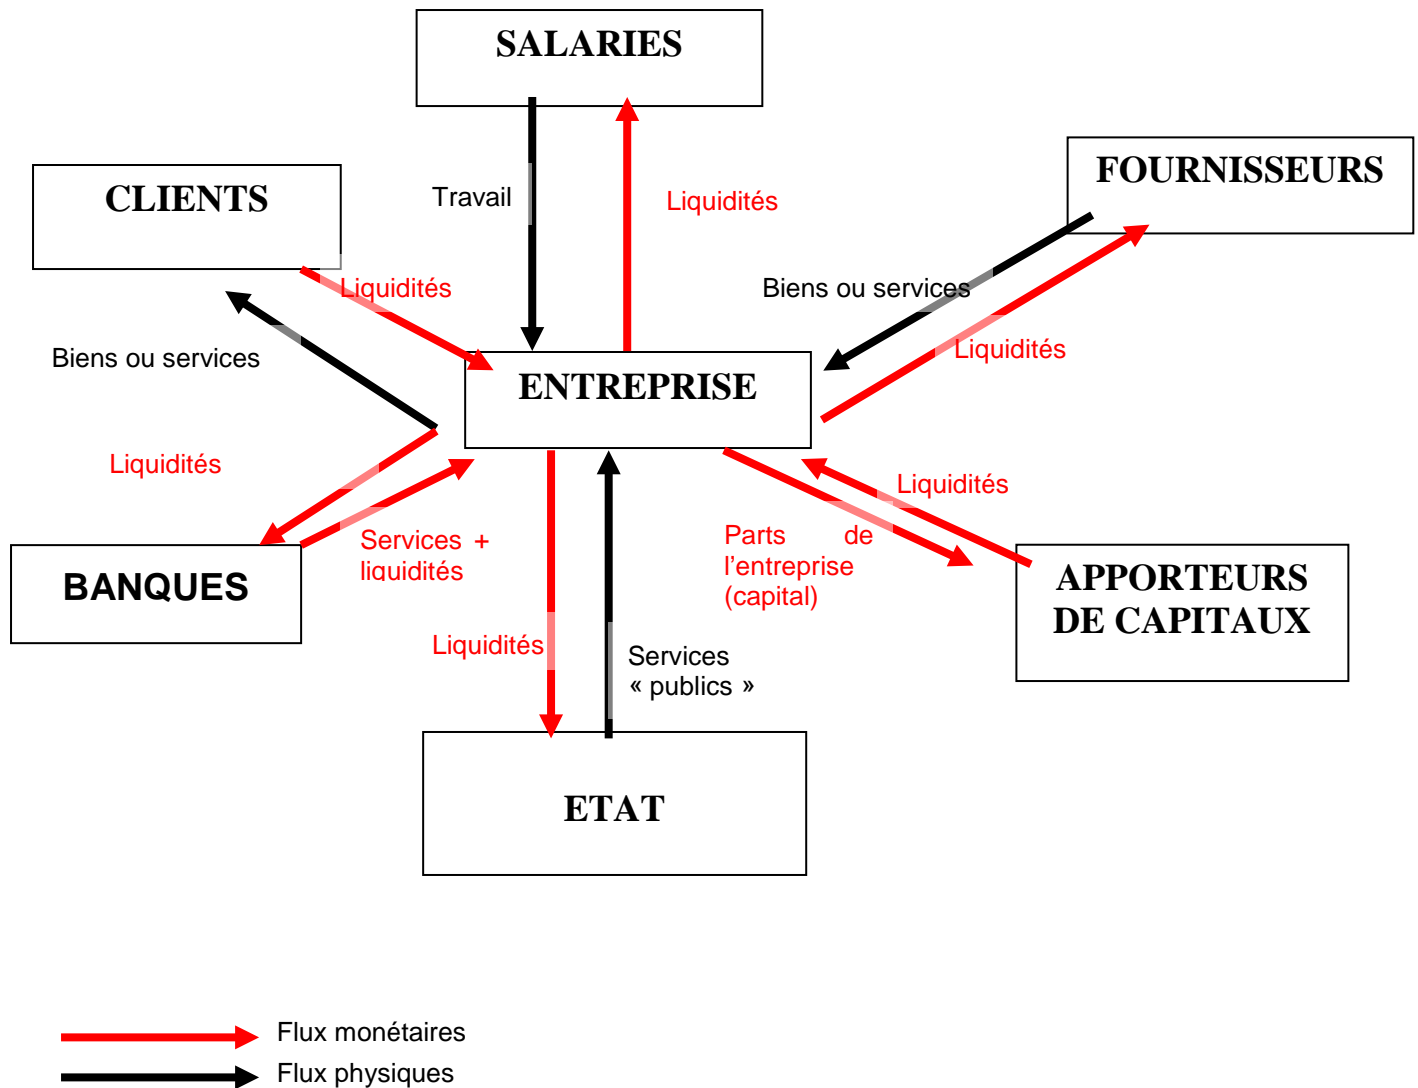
SALARIES

CLIENTS

Travail

Liquidités

FOURNISSEURS

Liquidités

Biens ou services

Biens ou services

Liquidités

ENTREPRISE

Liquidités

Liquidités

Services + liquidités

Parts de l'entreprise (capital)

APPORTEURS DE CAPITAUX

BANQUES

Liquidités

Services « publics »

ETAT

Flux monétaires

Flux physiques